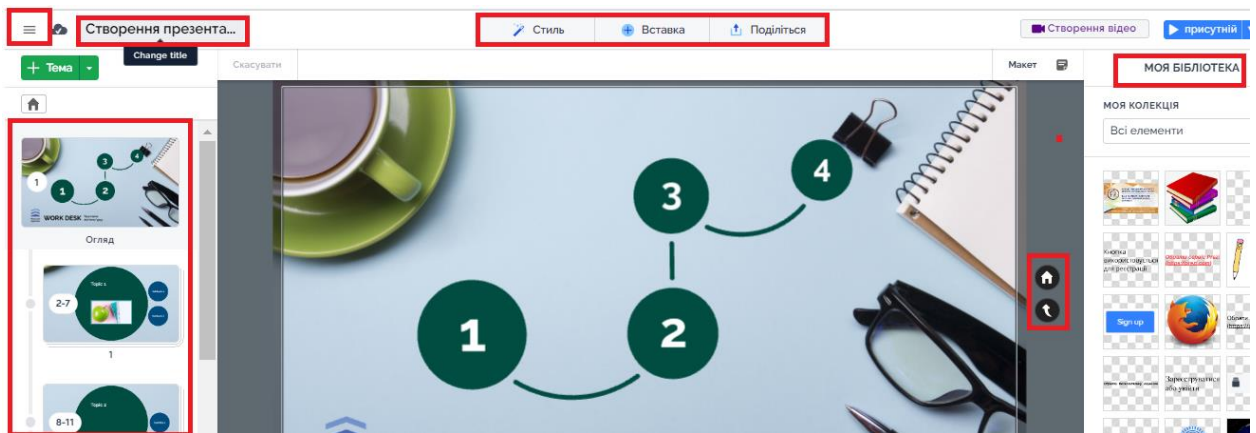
Створення презента...

Change title

Стиль

Вставка

Поділіться

Створення відео

присутній

Тема

Скасувати

Макет

МОЯ БІБЛІОТЕКА

МОЯ КОЛЕКЦІЯ

Всі елементи

1

2

3

4

WORK DESK

Огляд

Topic 1

2-7

1

Topic 4

8-11

1

2

3

4

Кнопка використовується для реєстрації

Sign up

Зареєструватися або увійти